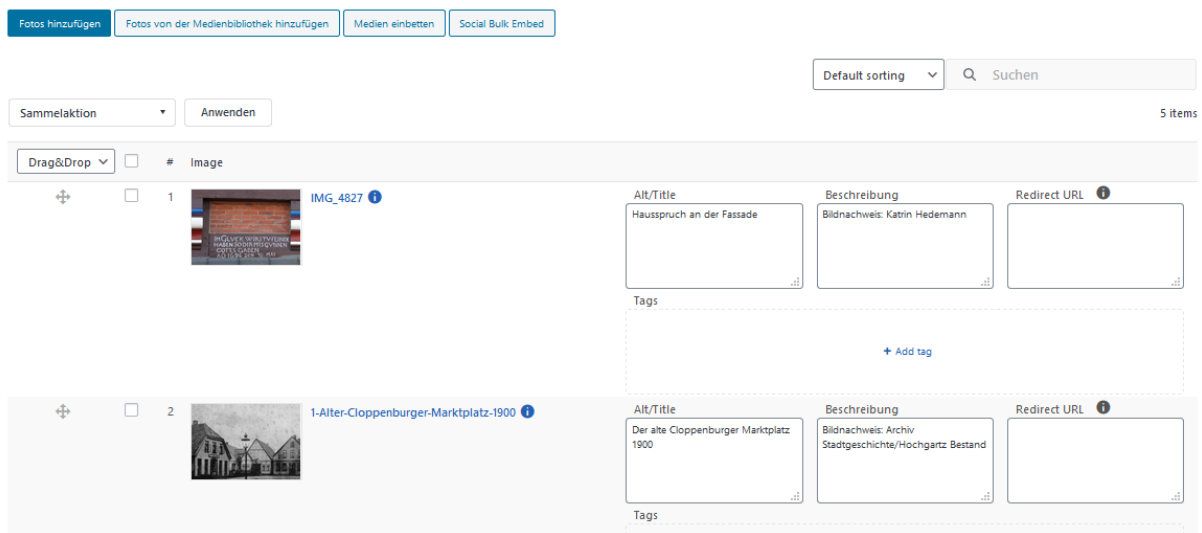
Fotos hinzufügen | Fotos von der Medienbibliothek hinzufügen | Medien einbetten | Social Bulk Embed

Default sorting
Suchen

Sammelaktion
Anwenden
5 items

Drag&Drop
#
Image

1
IMG_4827
Alt/Title
Hausspruch an der Fassade
Beschreibung
Bildnachweis: Katrin Hedemann
Redirect URL
Tags
+ Add tag

2
1-Alter-Cloppenburger-Marktplatz-1900
Alt/Title
Der alte Cloppenburger Marktplatz 1900
Beschreibung
Bildnachweis: Archiv Stadtgeschichte/Hochgartz Bestand
Redirect URL
Tags